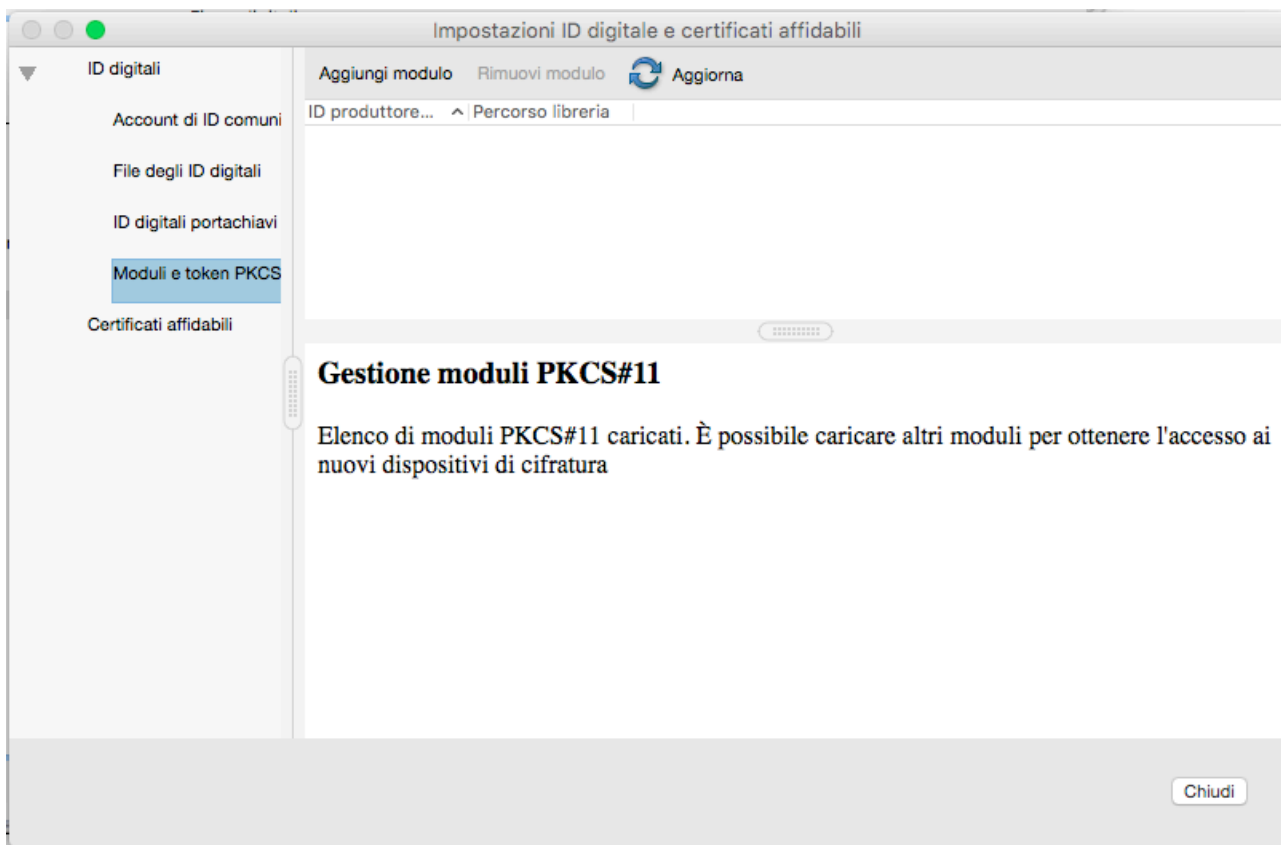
Impostazioni ID digitale e certificati affidabili

ID digitali

Account di ID comuni

File degli ID digitali

ID digitali portachiavi

Moduli e token PKCS

Certificati affidabili

Aggiungi modulo Rimuovi modulo Aggiorna

ID produttore... Percorso libreria

Gestione moduli PKCS#11

Elenco di moduli PKCS#11 caricati. È possibile caricare altri moduli per ottenere l'accesso ai nuovi dispositivi di cifratura

Chiudi